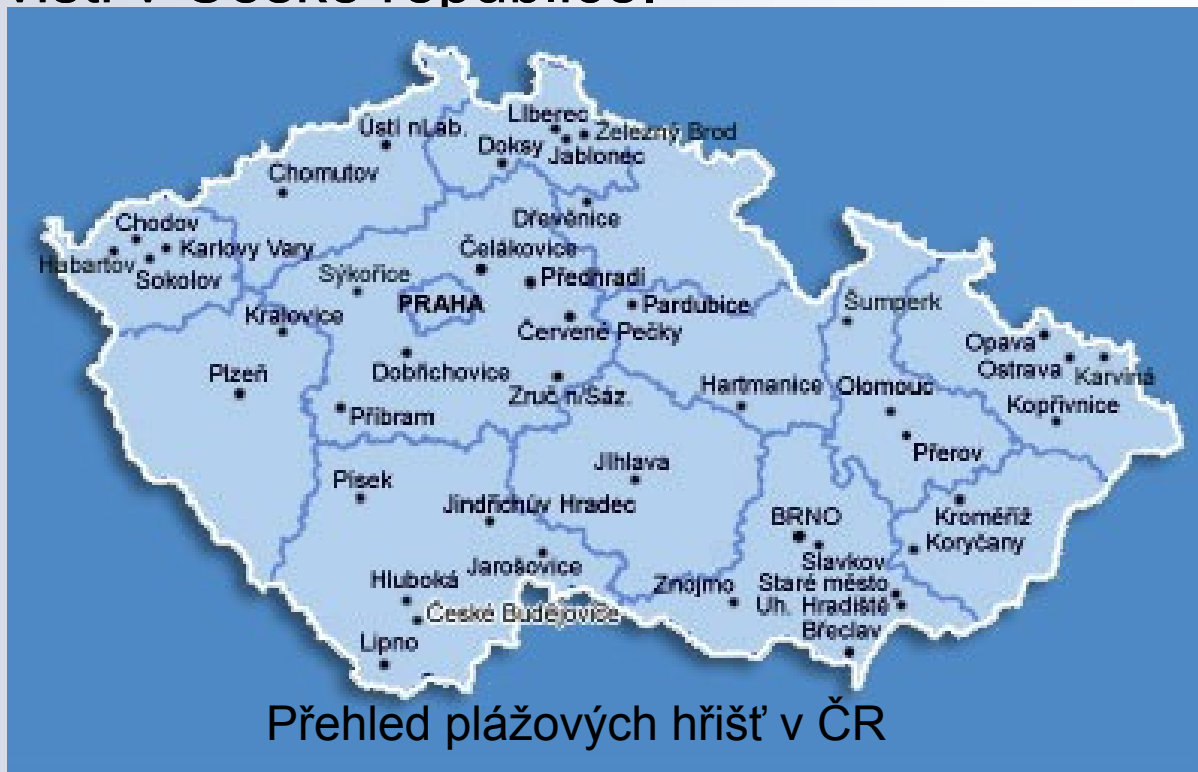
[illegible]

Liberec
Ústí n.Lab.
Železný Brod
Doksy
Jablonec
Chomutov
Dřevěnice
Chodov
Karlovy Vary
Habartov
Sokolov
Čelákovice
Sýkořice
Přední
Šumperk
PRAHA
Pardubice
Kralovice
Červené Pečky
Opava
Ostrava
Karviná
Plzeň
Dobřichovice
Hartmanice
Olomouc
Zruč n/Sáz.
Kopřivnice
Příbram
Přerov
Jihlava
Písek
Jindřichův Hradec
Kroměříž
BRNO
Koryčany
Slavkov
Jarošovice
Hluboká
Staré město
Znojmo
Uh. Hradiště
České Budějovice
Břeclav
Lipno

Přehled plážových hřišť v ČR